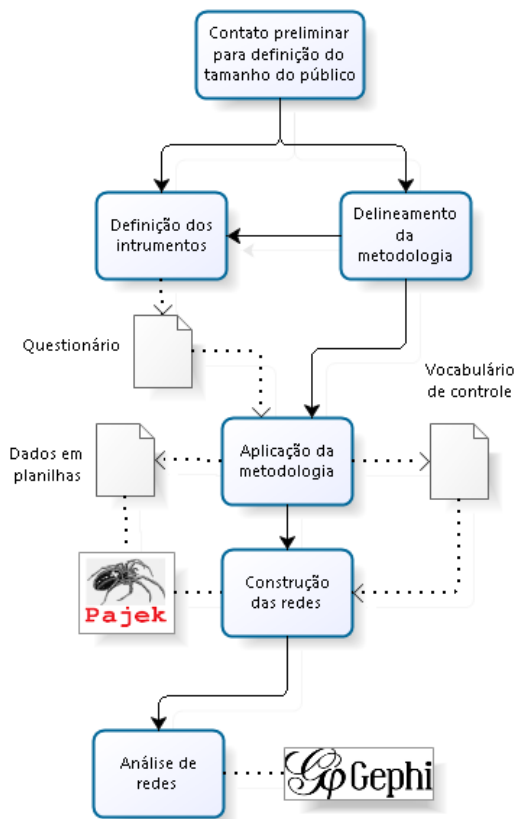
Contato preliminar para definição do tamanho do público

Definição dos intrumentos

Delineamento da metodologia

Questionário

Vocabulário de controle

Dados em planilhas

Aplicação da metodologia

Pajek

Construção das redes

Análise de redes

Gephi